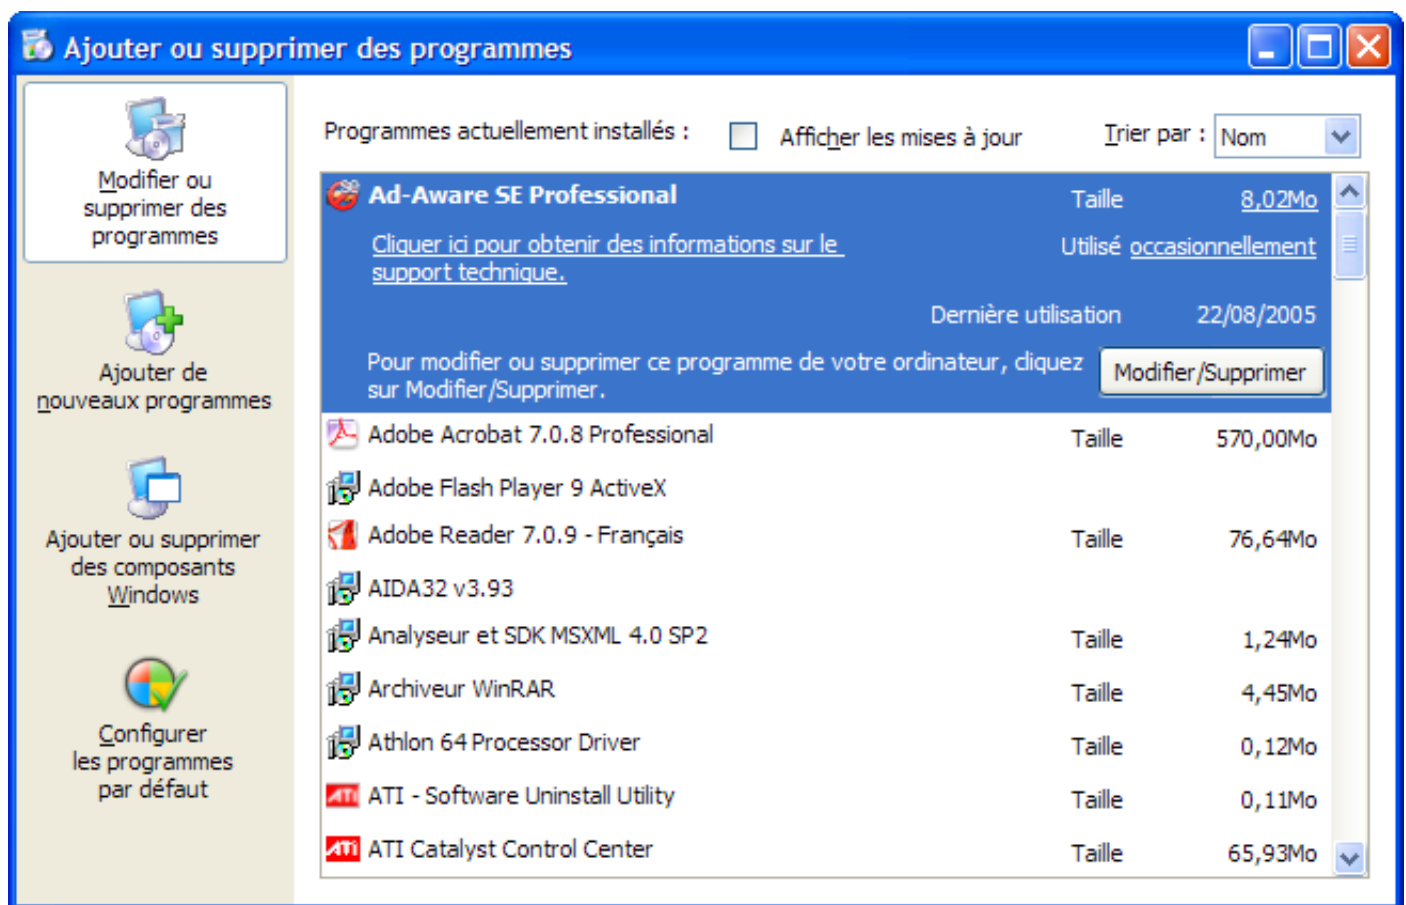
Ajouter ou supprimer des programmes

Modifier ou supprimer des programmes

Ajouter de nouveaux programmes

Ajouter ou supprimer des composants Windows

Configurer les programmes par défaut

Programmes actuellement installés :

Afficher les mises à jour

Trier par : Nom

Ad-Aware SE Professional

Taille 8,02Mo

Cliquer ici pour obtenir des informations sur le support technique.

Utilisé occasionnellement

Dernière utilisation 22/08/2005

Pour modifier ou supprimer ce programme de votre ordinateur, cliquez sur Modifier/Supprimer.

Modifier/Supprimer

| | | |
|---|---|---|
| Adobe Acrobat 7.0.8 Professional | Taille | 570,00Mo |
| Adobe Flash Player 9 ActiveX | | |
| Adobe Reader 7.0.9 - Français | Taille | 76,64Mo |
| AIDA32 v3.93 | | |
| Analyseur et SDK MSXML 4.0 SP2 | Taille | 1,24Mo |
| Archiveur WinRAR | Taille | 4,45Mo |
| Athlon 64 Processor Driver | Taille | 0,12Mo |
| ATI - Software Uninstall Utility | Taille | 0,11Mo |
| ATI Catalyst Control Center | Taille | 65,93Mo |